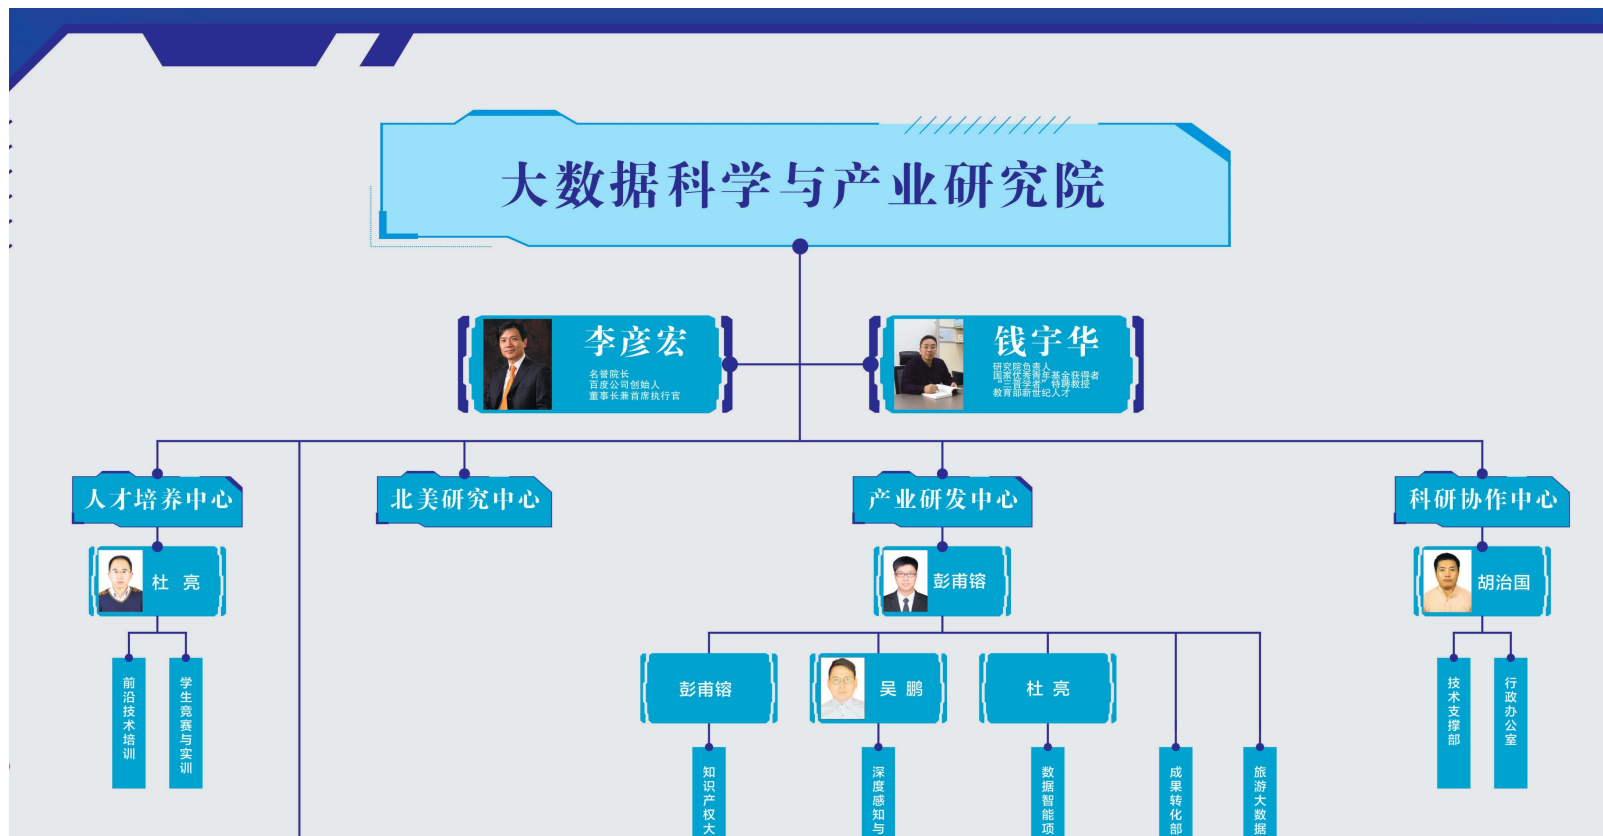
大数据科学与产业研究院

李彦宏
名誉院长
百度公司创始人
董事长兼首席执行官

钱宇华
研究院负责人
国家优秀青年基金获得者
"三晋学者"特聘教授
教育部新世纪人才

人才培养中心
杜 亮
前沿技术培训
学生竞赛与实训

北美研究中心

产业研发中心
彭甫镕
彭甫镕
知识产权大
吴 鹏
深度感知与
杜 亮
数据智能项
成果转化部
旅游大数据

科研协作中心
胡治国
技术支撑部
行政办公室